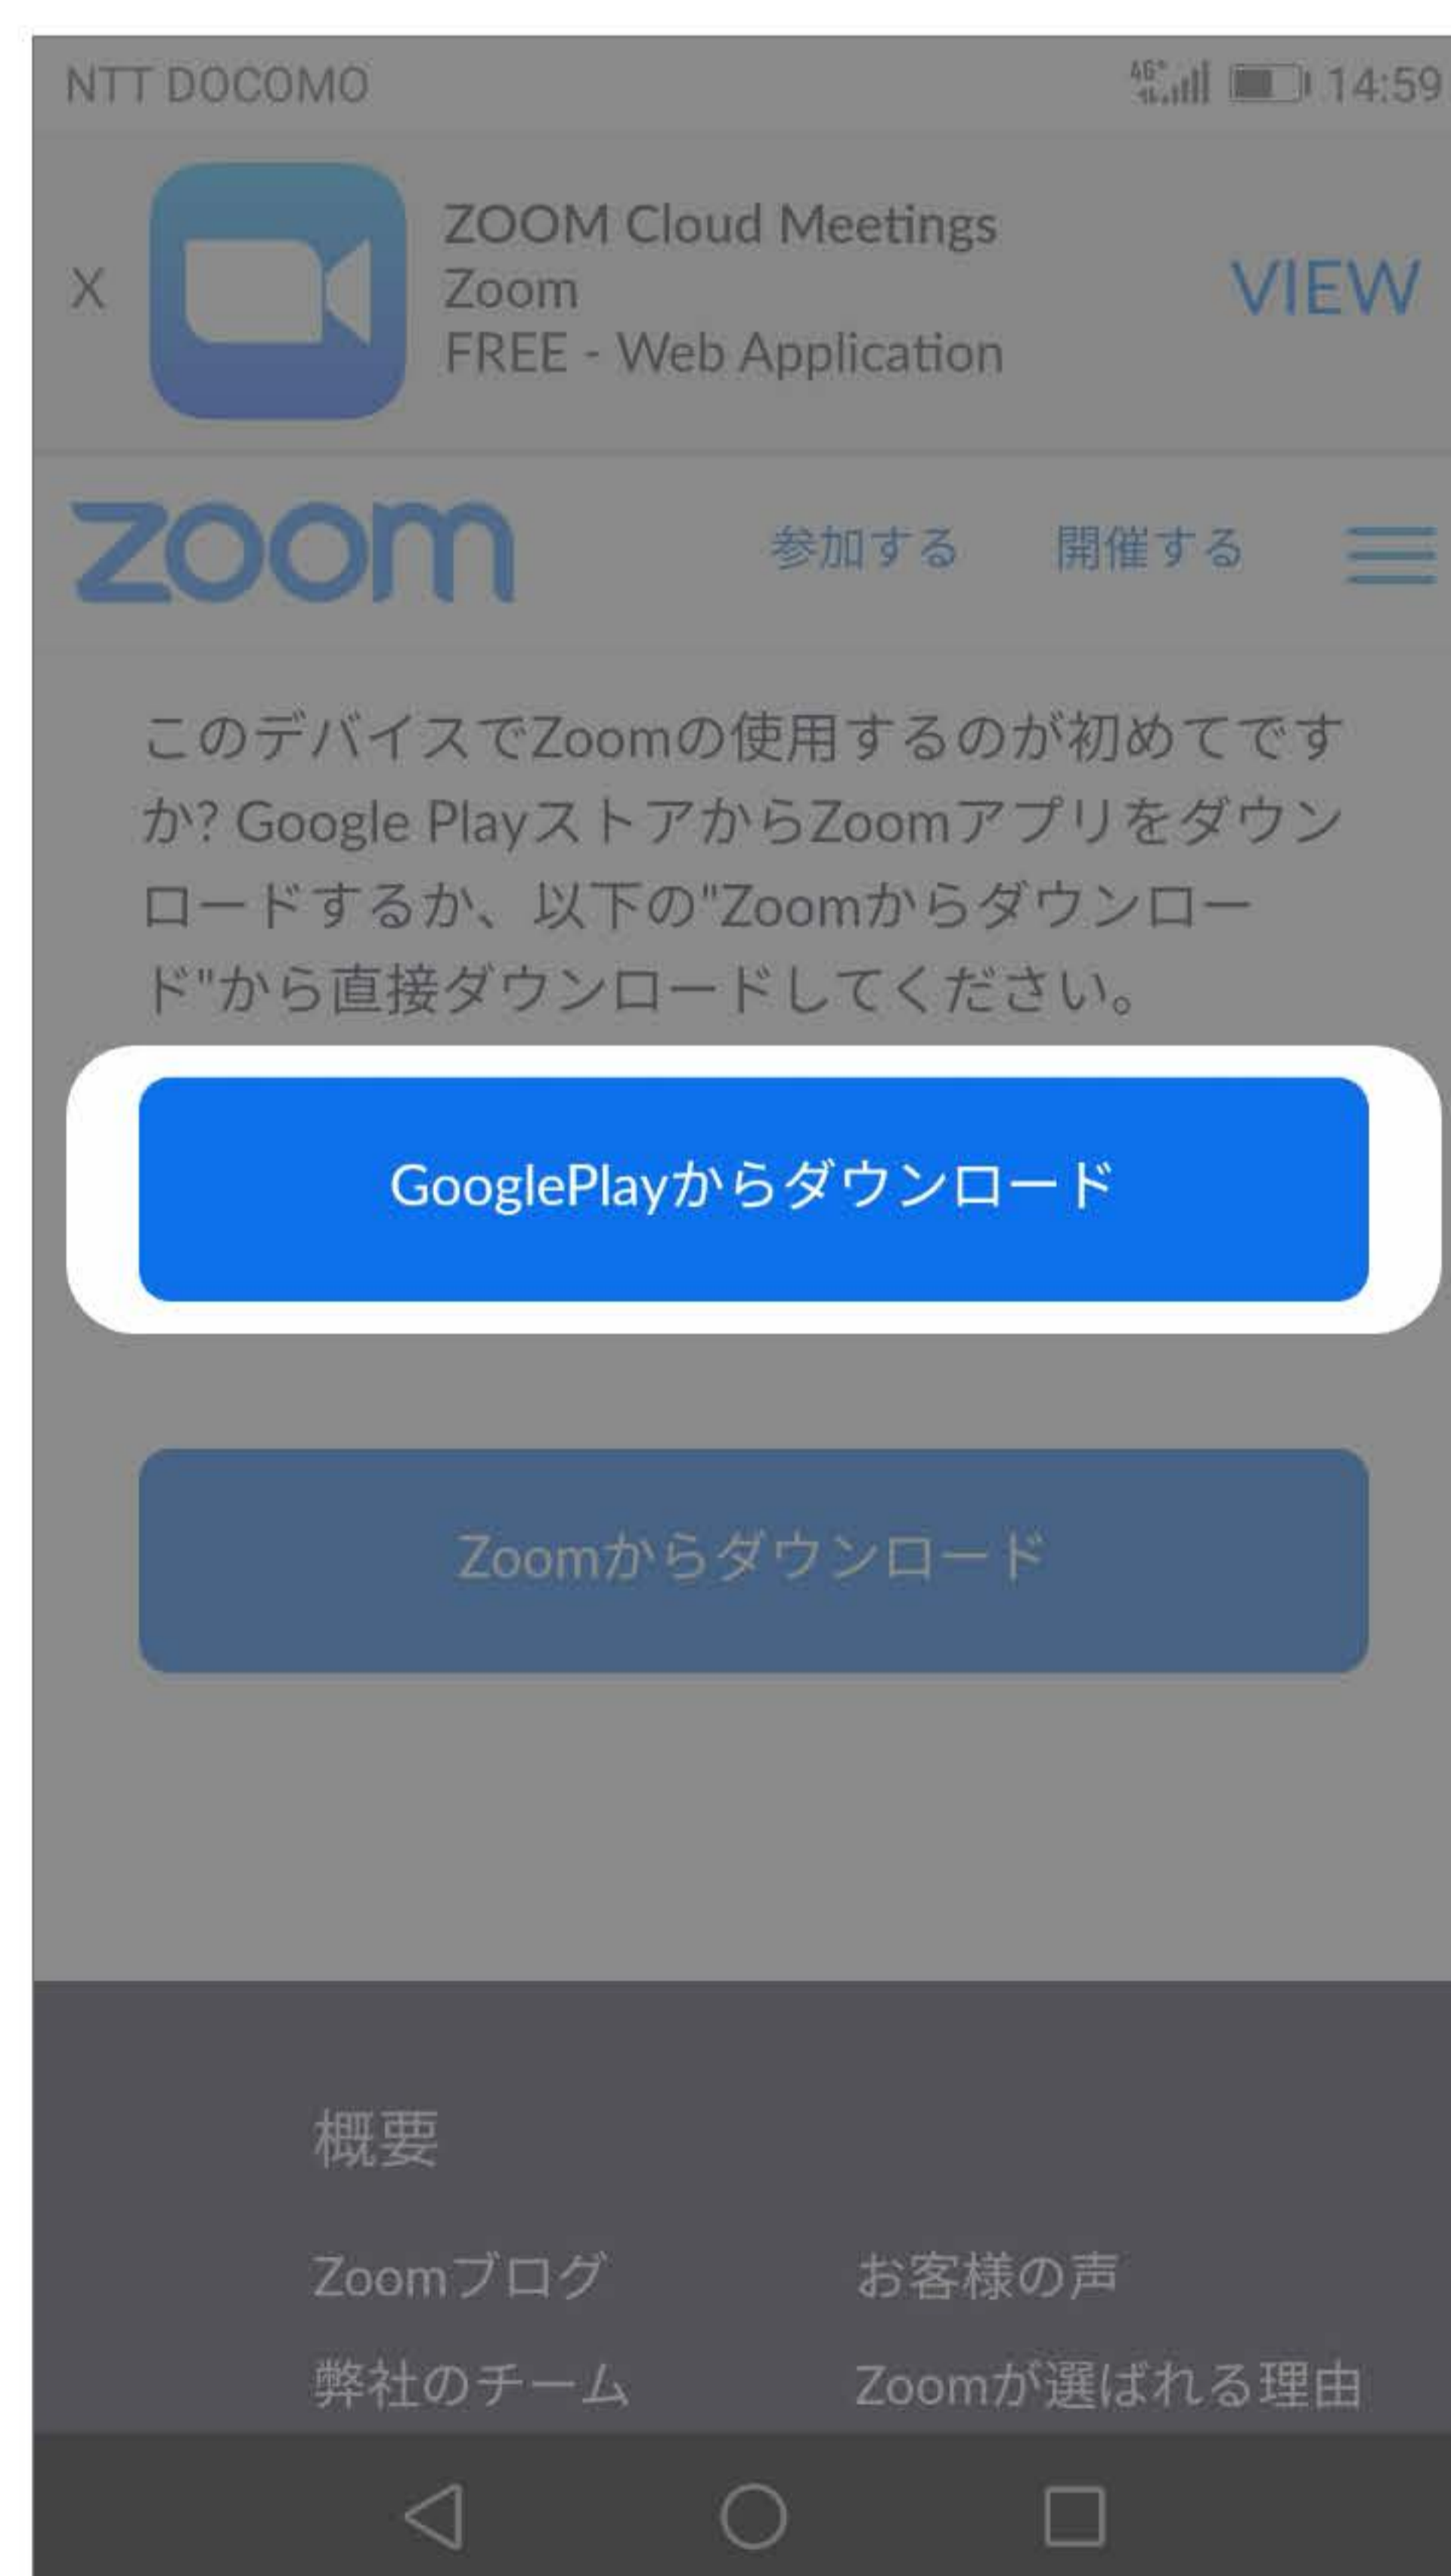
NTT DOCOMO 14:59

X

ZOOM Cloud Meetings
Zoom
FREE - Web Application

VIEW

zoom

参加する 開催する

このデバイスでZoomの使用するのが初めてですか? Google PlayストアからZoomアプリをダウンロードするか、以下の"Zoomからダウンロード"から直接ダウンロードしてください。

GooglePlayからダウンロード

Zoomからダウンロード

概要

Zoomブログ
お客様の声
弊社のチーム
Zoomが選ばれる理由